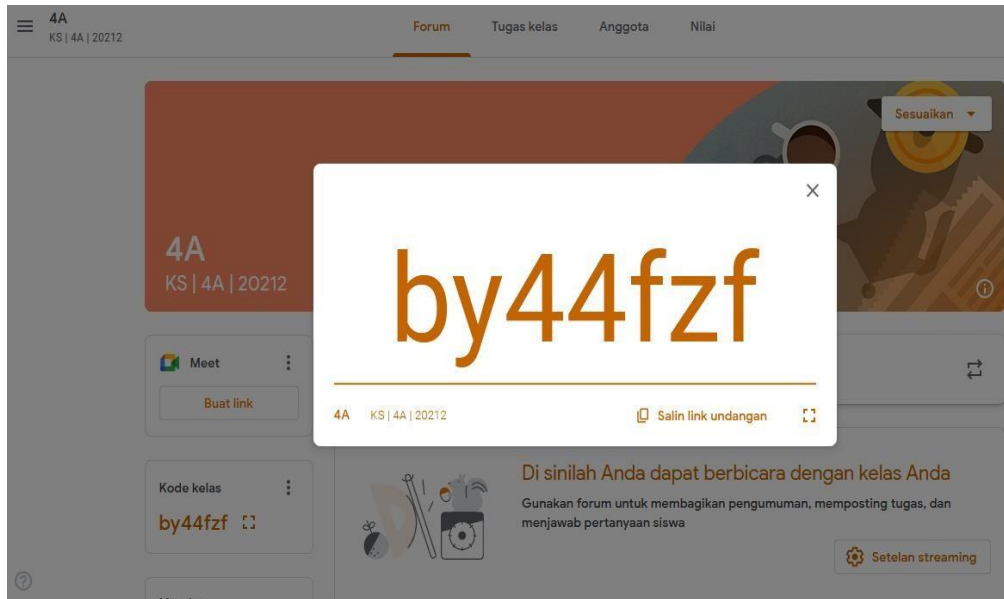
4A
KS | 4A | 20212

Forum
Tugas kelas
Anggota
Nilai

Sesuaikan

4A
KS | 4A | 20212

by44fzf

4A KS | 4A | 20212
Salin link undangan

Meet
Buat link

Kode kelas
by44fzf

Di sinilah Anda dapat berbicara dengan kelas Anda
Gunakan forum untuk membagikan pengumuman, memposting tugas, dan menjawab pertanyaan siswa

Setelan streaming